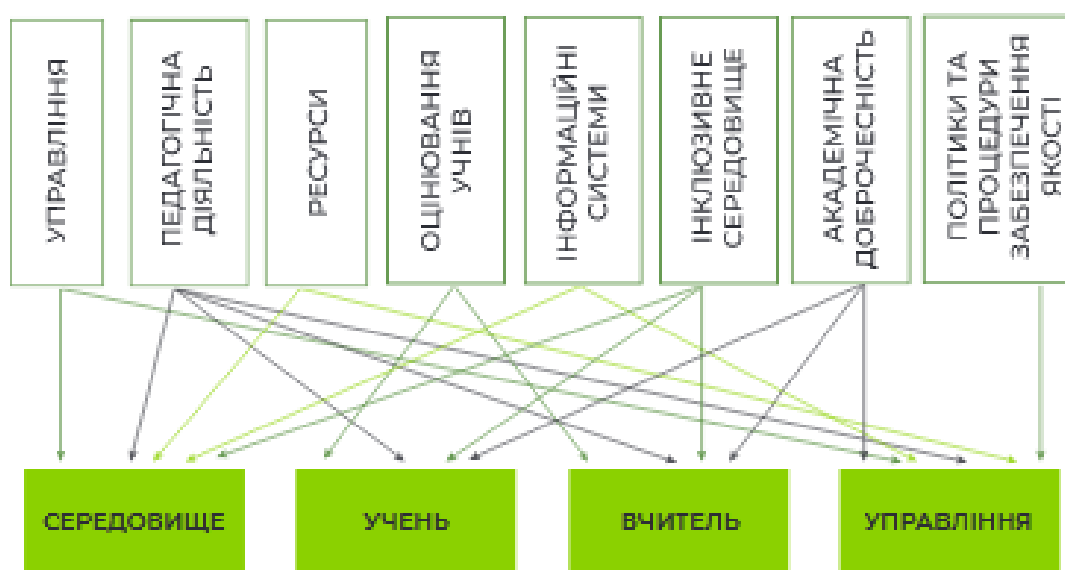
УПРАВЛІННЯ

ПЕДАГОГІЧНА ДІЯЛЬНІСТЬ

РЕСУРСИ

ОЦІНЮВАННЯ УЧНІВ

ІНФОРМАЦІЙНІ СИСТЕМИ

ІНКЛЮЗИВНЕ СЕРЕДОВИЩЕ

АКАДЕМІЧНА ДОБРОЧЕСНІСТЬ

ПОЛІТИКИ ТА ПРОЦЕДУРИ ЗАБЕЗПЕЧЕННЯ ЯКОСТІ

СЕРЕДОВИЩЕ

УЧЕНЬ

ВЧИТЕЛЬ

УПРАВЛІННЯ